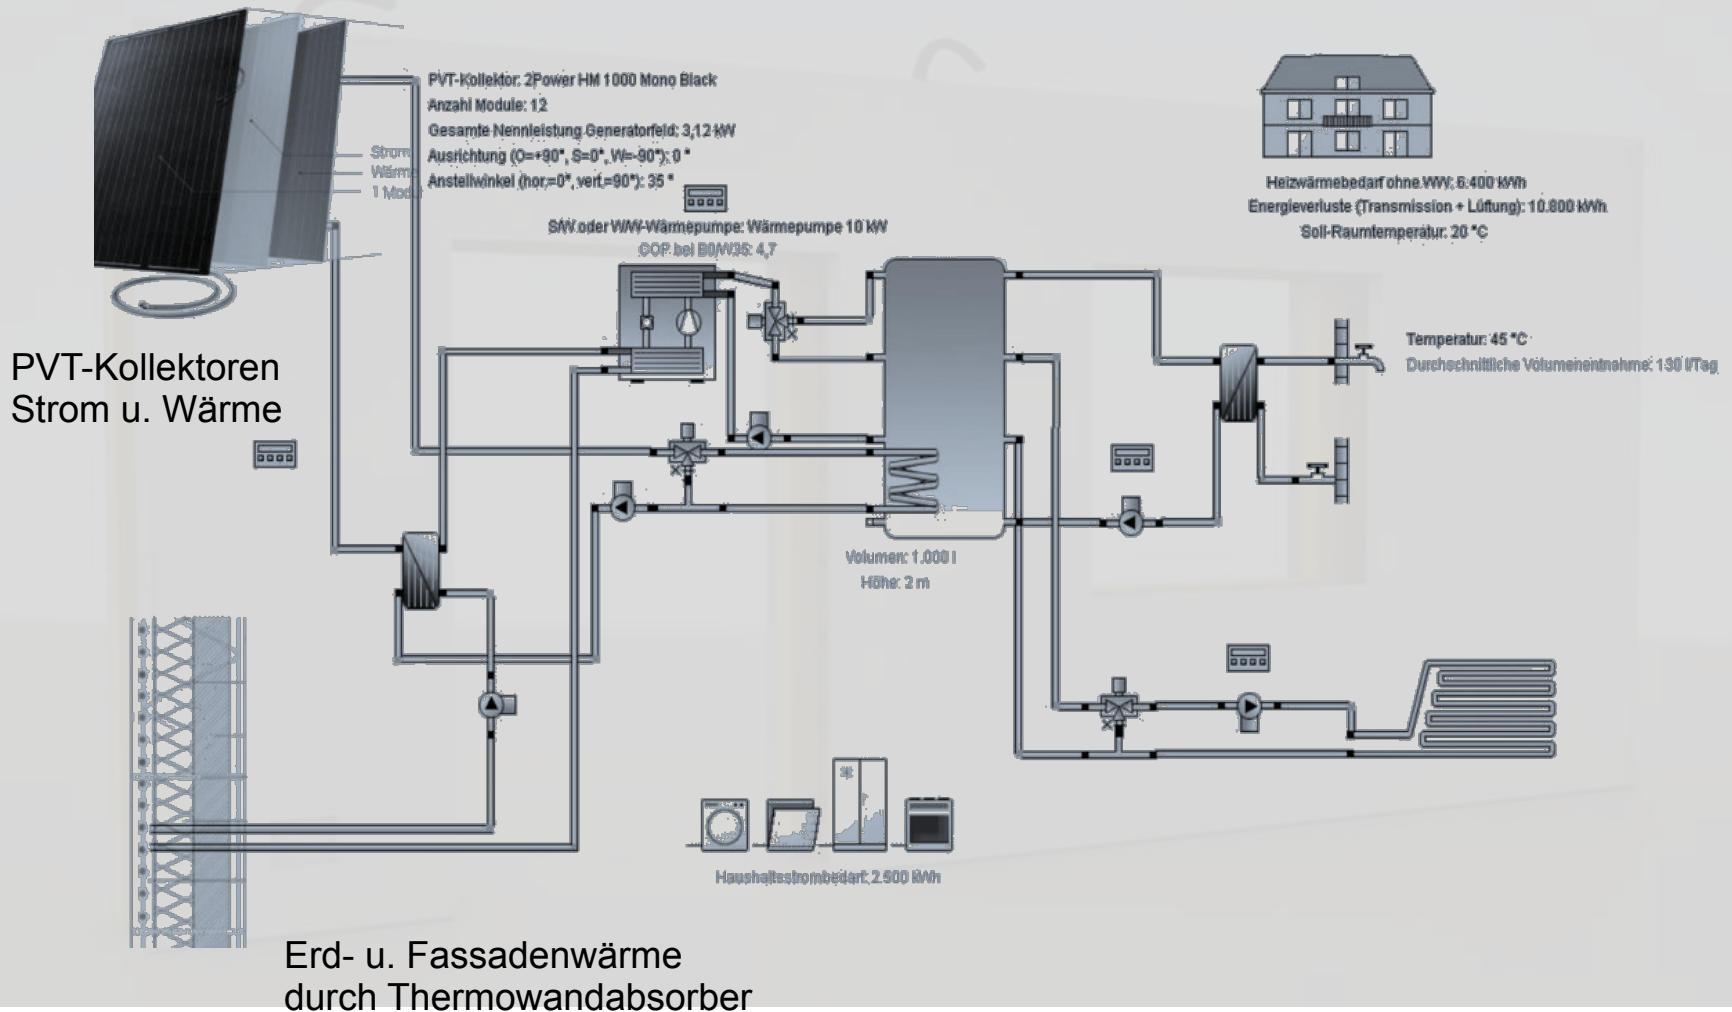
Strom
Wärme
1 Modul

PVT-Kollektor: 2Power HM 1000 Mono Black
Anzahl Module: 12
Gesamte Nennleistung Generatorfeld: 3,12 kW
Ausrichtung (O=+90°, S=0°, W=-90°): 0 °
Anstellwinkel (hor.=0°, vert.=90°): 35 °

Heizwärmebedarf ohne WW: 6.400 kWh
Energieverluste (Transmission + Lüftung): 10.800 kWh
Soll-Raumtemperatur: 20 °C

S/W oder W/W-Wärmepumpe: Wärmepumpe 10 kW
COP bei B0/W35: 4,7

PVT-Kollektoren
Strom u. Wärme

Temperatur: 45 °C
Durchschnittliche Volumenentnahme: 130 l/Tag

Volumen: 1.000 l
Höhe: 2 m

Haushaltsstrombedarf: 2.500 kWh

Erd- u. Fassadenwärme
durch Thermowandabsorber